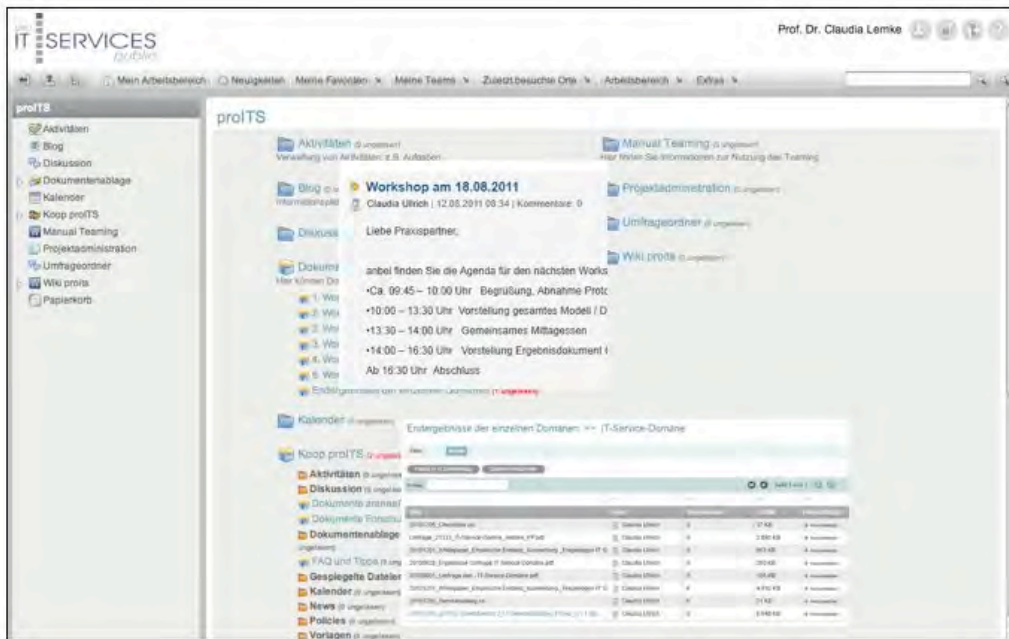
IT SERVICES
public

Prof. Dr. Claudia Lemke

Mein Arbeitsbereich   Neuigkeiten   Meine Favoriten   Meine Teams   Zuletzt besuchte Orte   Arbeitsbereich   Extras

proITS
Aktivitäten
Blog
Diskussion
Dokumentenablage
Kalender
Koop proITS
Manual Teaming
Projektadministration
Umfrageordner
Wiki proits
Papierkorb

proITS

Aktivitäten (0 ungelesen)
Verwaltung von Aktivitäten z.B. Aufgaben

Manual Teaming (0 ungelesen)
Hier finden Sie Informationen zur Nutzung des Teaming

Blog
Informationsplatz

Projektadministration (0 ungelesen)

Umfrageordner (0 ungelesen)

Diskussion

Wiki proits (0 ungelesen)

Dokumentenablage
Hier können Do

1. Wo
2. Wo
3. Wo
3. Wo
4. Wo
5. Wo
Endergebnisse der einzelnen Domänen (1 ungelesen)

Workshop am 18.08.2011
Claudia Ullrich | 12.08.2011 08:34 | Kommentare: 0

Liebe Praxispartner,

anbei finden Sie die Agenda für den nächsten Works
•Ca. 09:45 – 10:00 Uhr   Begrüßung, Abnahme Protc
•10:00 – 13:30 Uhr   Vorstellung gesamtes Modell / D
•13:30 – 14:00 Uhr   Gemeinsames Mittagessen
•14:00 – 16:30 Uhr   Vorstellung Ergebnisdokument (
Ab 16:30 Uhr   Abschluss

Kalender (0 ungelesen)

Koop proITS
Aktivitäten
Diskussion
Dokumente
Dokumente
Dokumentenablage
FAQ und Tipps
Gespiegelte Dateien
Kalender
News
Policies
Vorlagen

Endergebnisse der einzelnen Domänen >> IT-Service-Domäne

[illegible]